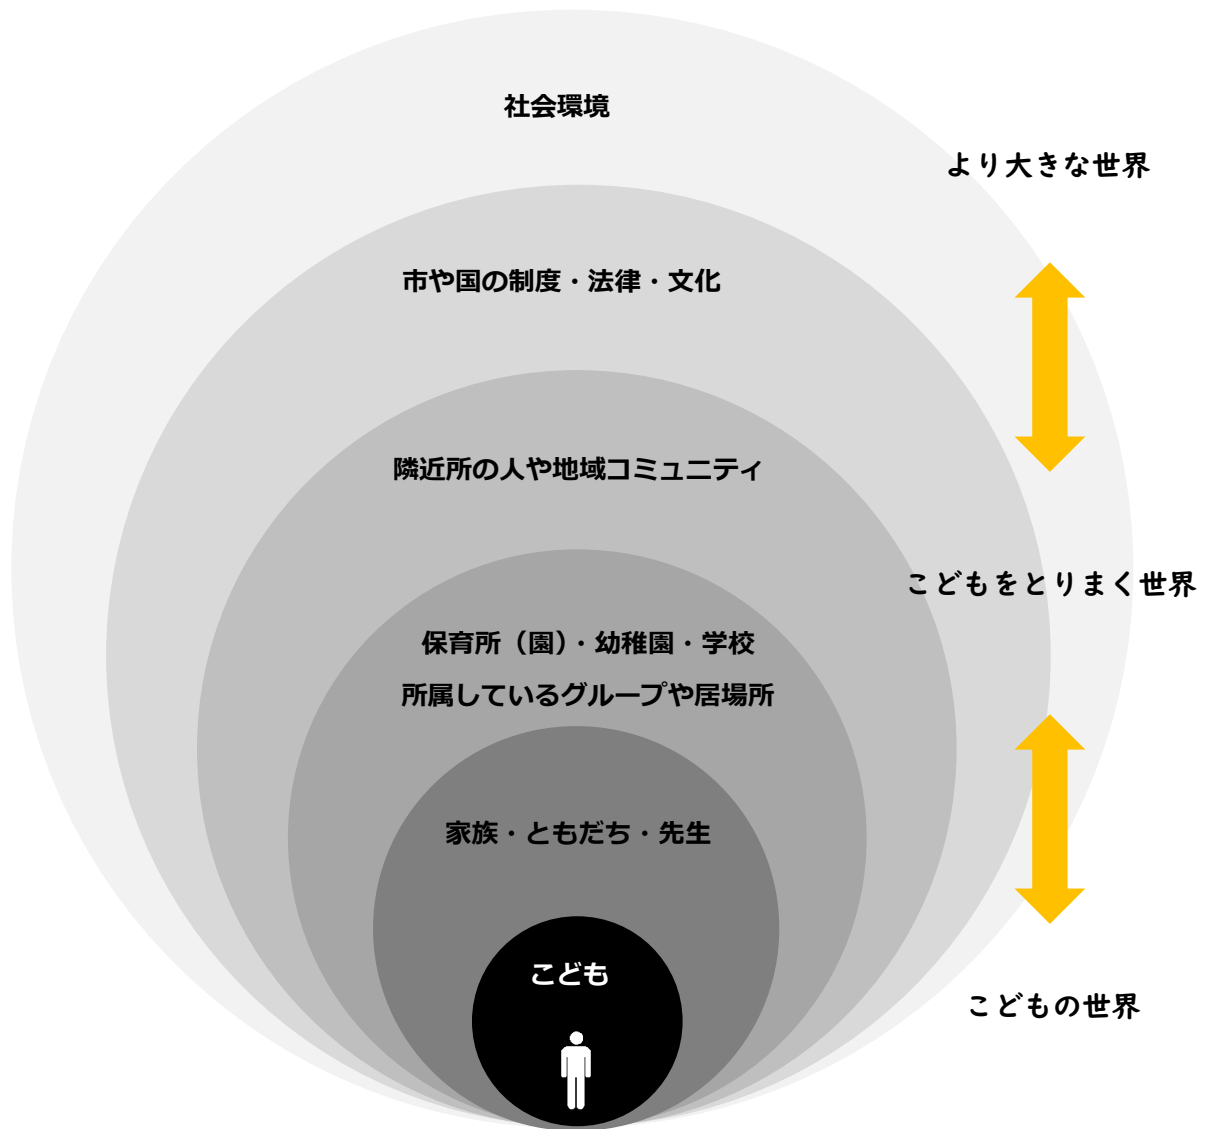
社会環境

より大きな世界

市や国の制度・法律・文化

隣近所の人や地域コミュニティ

こどもをとりまく世界

保育所（園）・幼稚園・学校

所属しているグループや居場所

家族・ともだち・先生

こども

こどもの世界